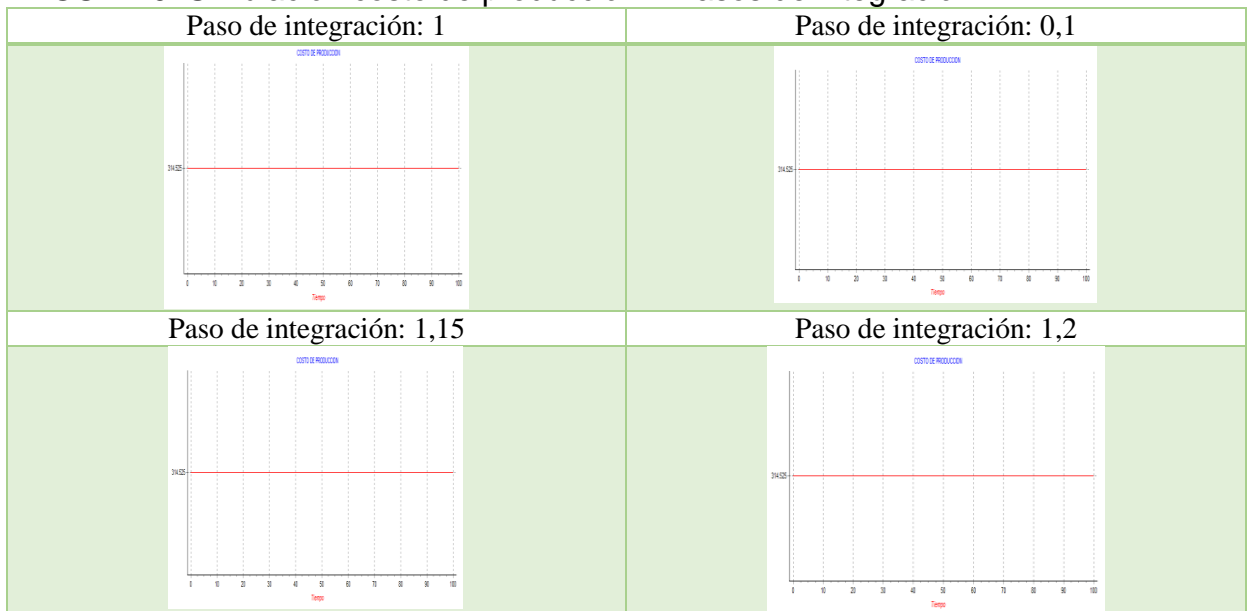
| Paso de integración: 1 | Paso de integración: 0,1 |
|---|---|
| COSTO DE PRODUCCION 314.525 0 10 20 30 40 50 60 70 80 90 100 Tiempo | COSTO DE PRODUCCION 314.525 0 10 20 30 40 50 60 70 80 90 100 Tiempo |
| Paso de integración: 1,15 | Paso de integración: 1,2 |
| COSTO DE PRODUCCION 314.525 0 10 20 30 40 50 60 70 80 90 100 Tiempo | COSTO DE PRODUCCION 314.525 0 10 20 30 40 50 60 70 80 90 100 Tiempo |